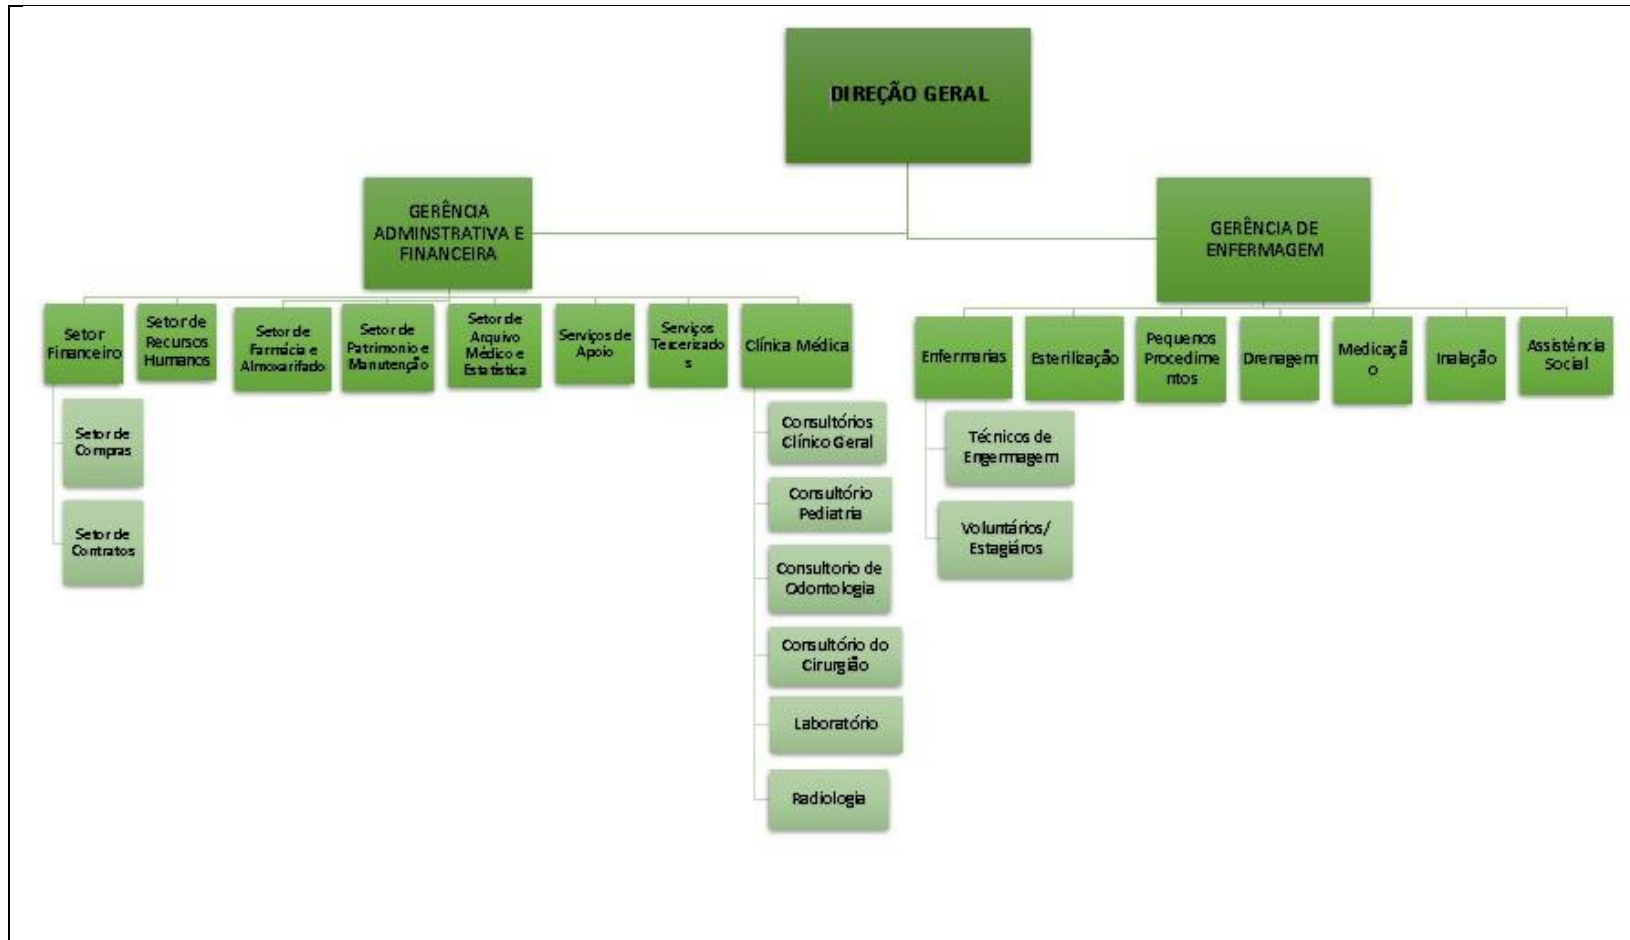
DIREÇÃO GERAL

GERÊNCIA ADMINSTRATIVA E FINANCEIRA

GERÊNCIA DE ENFERMAGEM

Setor Financeiro

Setor de Compras

Setor de Contratos

Setor de Recursos Humanos

Setor de Farmácia e Almoxarifado

Setor de Patrimonio e Manutenção

Setor de Arquivo Médico e Estatística

Serviços de Apoio

Serviços Tercerizados

Clínica Médica

Consultórios Clínico Geral

Consultório Pediatria

Consultorio de Odontologia

Consultório do Cirurgião

Laboratório

Radiologia

Enfermarias

Técnicos de Engermagem

Voluntários/ Estagiáros

Esterilização

Pequenos Procedimentos

Drenagem

Medicação

Inalação

Assistência Social